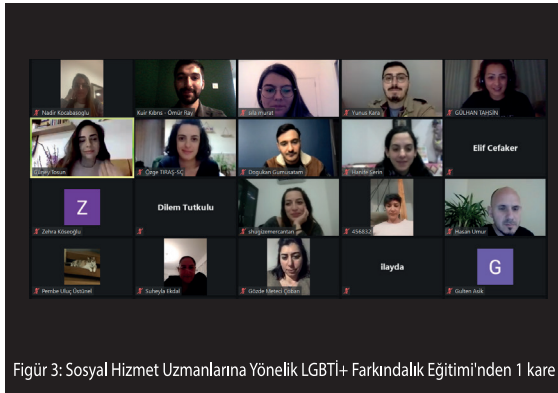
Nadir Kocabasoglu
Kuir Kıbrıs - Ömür Ray
ula murat
Yunus Kara
GÜLHAN TAHSİN
Güney Tosun
Çiğge TIRAŞ-SÇ
Dogukan Gumusatam
Hande Şerin
Elif Cefaker
Z
Zehra Köseoğlu
Dilem Tutkulu
shugizemercantan
456832
Hasan Umar
Pembe Ufuç Öztürel
Suheyla Ekdal
Gözde Metecı Çıdam
İlayda
G
Gulten Asik

Figür 3: Sosyal Hizmet Uzmanlarına Yönelik LGBTİ+ Farkındalık Eğitimi'nden 1 kare